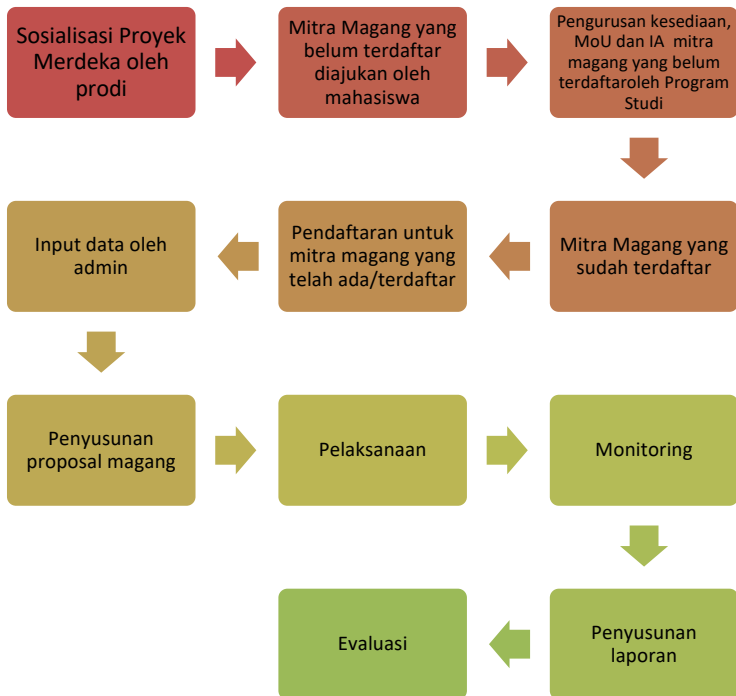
Sosialisasi Proyek Merdeka oleh prodi

Mitra Magang yang belum terdaftar diajukan oleh mahasiswa

Pengurusan kesediaan, MoU dan IA mitra magang yang belum terdaftaroleh Program Studi

Mitra Magang yang sudah terdaftar

Pendaftaran untuk mitra magang yang telah ada/terdaftar

Input data oleh admin

Penyusunan proposal magang

Pelaksanaan

Monitoring

Penyusunan laporan

Evaluasi